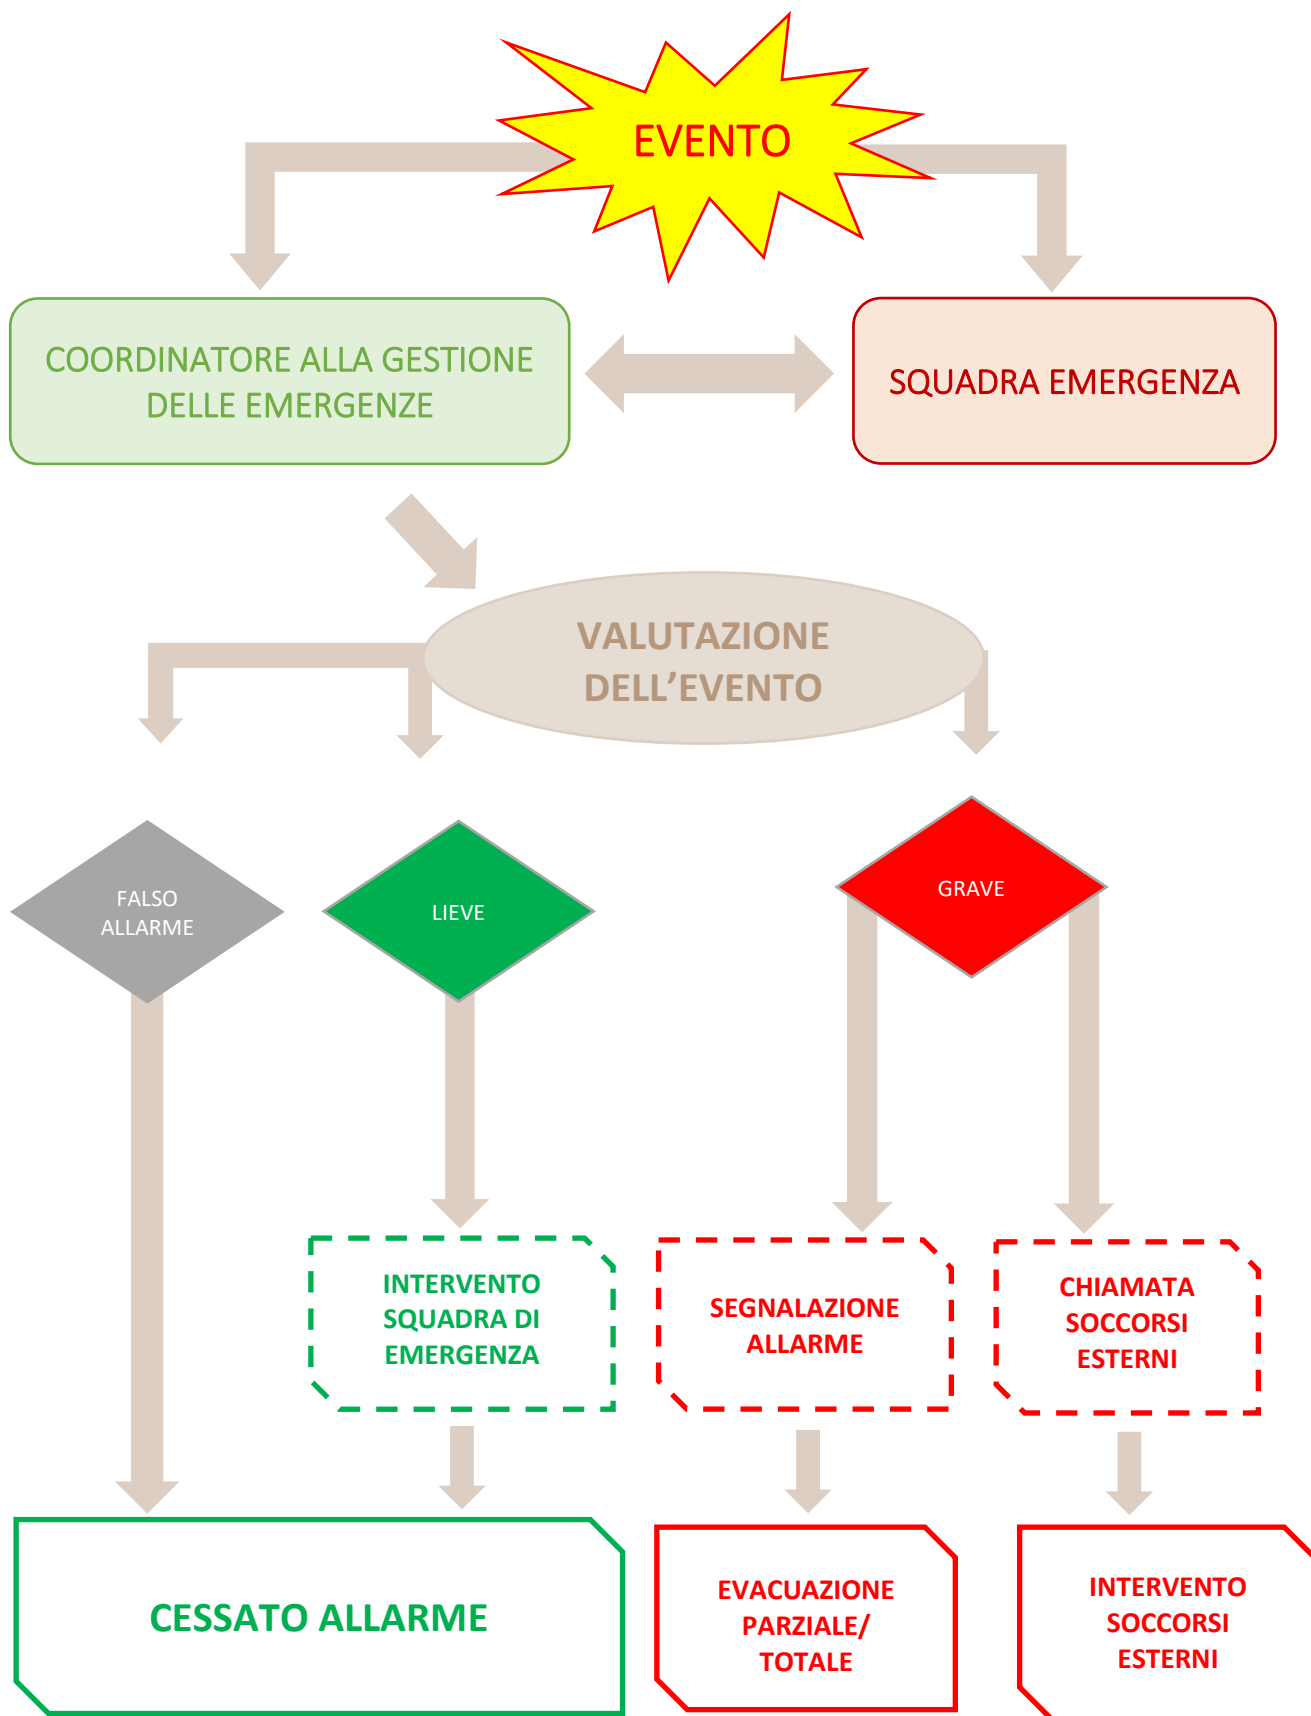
EVENTO

COORDINATORE ALLA GESTIONE DELLE EMERGENZE

SQUADRA EMERGENZA

VALUTAZIONE DELL’EVENTO

FALSO ALLARME

LIEVE

GRAVE

INTERVENTO SQUADRA DI EMERGENZA

SEGNALAZIONE ALLARME

CHIAMATA SOCCORSI ESTERNI

CESSATO ALLARME

EVACUAZIONE PARZIALE/ TOTALE

INTERVENTO SOCCORSI ESTERNI